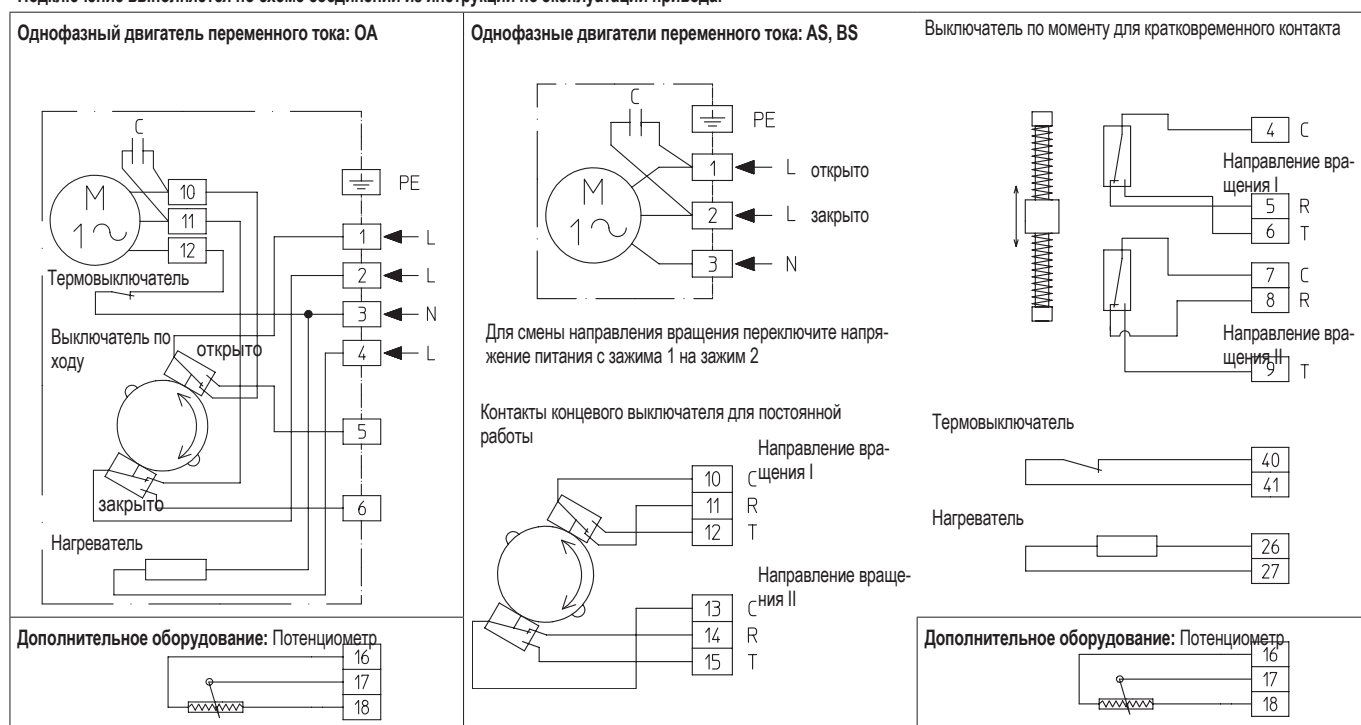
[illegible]

Однофазный двигатель переменного тока: OA

C
M
1~
10
11
12
Термовыключатель
Выключатель по ходу
открыто
закрыто
Нагреватель
PE
1 L
2 L
3 N
4 L
5
6

Однофазные двигатели переменного тока: AS, BS

C
PE
M
1~
1 L открыто
2 L закрыто
3 N

Для смены направления вращения переключите напряжение питания с зажима 1 на зажим 2

Контакты концевого выключателя для постоянной работы

Направление вращения I
10 C
11 R
12 T
Направление вращения II
13 C
14 R
15 T

Выключатель по моменту для кратковременного контакта

4 C
Направление вращения I
5 R
6 T
7 C
8 R
Направление вращения II
9 T

Термовыключатель
40
41

Нагреватель
26
27

Дополнительное оборудование: Потенциометр
16
17
18

Дополнительное оборудование: Потенциометр
16
17
18